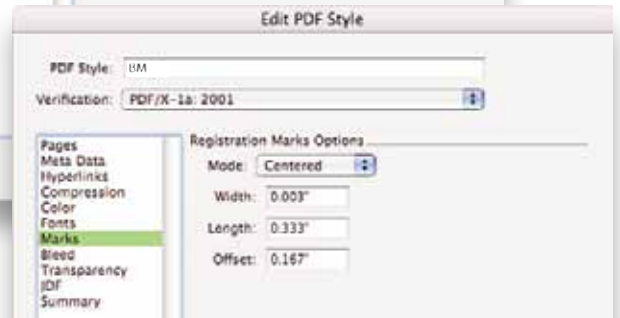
Edit PDF Style

PDF Style: BM

Verification: PDF/X-1a: 2001

Pages
Meta Data
Hyperlinks
Compression
Color
Fonts
Marks
Bleed
Transparency
JDF
Summary

Registration Marks Options

Mode: Centered

Width: 0.003"

Length: 0.333"

Offset: 0.167"